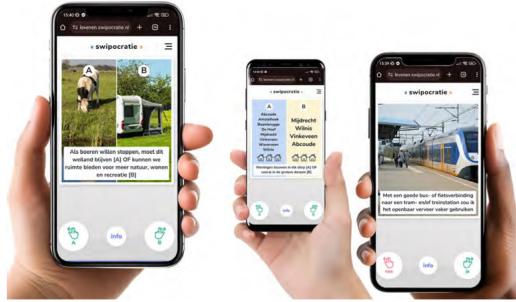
15:40
leven.swipocratie.nl
swipocratie

A
B

Als boeren willen stoppen, moet dit weiland blijven [A] OF kunnen we ruimte bieden voor meer natuur, wonen en recreatie [B]

A
info
B

swipocratie

A
Abcoude
Amstelhoek
Baambrugge
De Hoef
Mijdrecht
Vinkeveen
Waverveen
Wilnis

B
Mijdrecht
Wilnis
Vinkeveen
Abcoude

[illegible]

info

15:39
leven.swipocratie.nl
swipocratie

Met een goede bus- of fietsverbinding naar een tram- en/of treinstation zou ik het openbaar vervoer vaker gebruiken

nee
info
ja